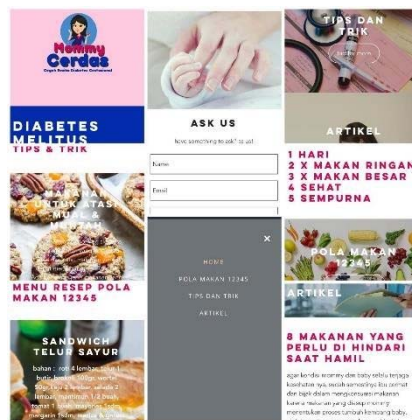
Mommy Cerdas
Cegah Sedia Diabetes Gestasional

DIABETES MELITUS
TIPS & TRIK

MAKANAN UNTUK ATASI MUAL & MUNTAH

MENU RESEP POLA MAKAN 12345

SANDWICH TELUR SAYUR

bahan : roti 4 lembar, telur 1 butir, bayam 100gr, wortel 50gr, tomat 1 buah, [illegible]

ASK US

Have something to ask? to us!

Name

Email

×

HOME
POLA MAKAN 12345
TIPS DAN TRIK
ARTIKEL

TIPS DAN TRIK

ARTIKEL

1 HARI
2 X MAKAN RINGAN
3 X MAKAN BESAR
4 SEHAT
5 SEMPURNA

POLA MAKAN 12345

ARTIKEL

8 MAKANAN YANG PERLU DI HINDARI SAAT HAMIL

agar kondisi mommy dan baby selalu terjaga kesehatannya, sudah semestinya ibu cermat dan bijak dalam mengkonsumsi makanan karena makanan yang dikonsumsi ibu akan menentukan proses tumbuh kembang baby. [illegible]